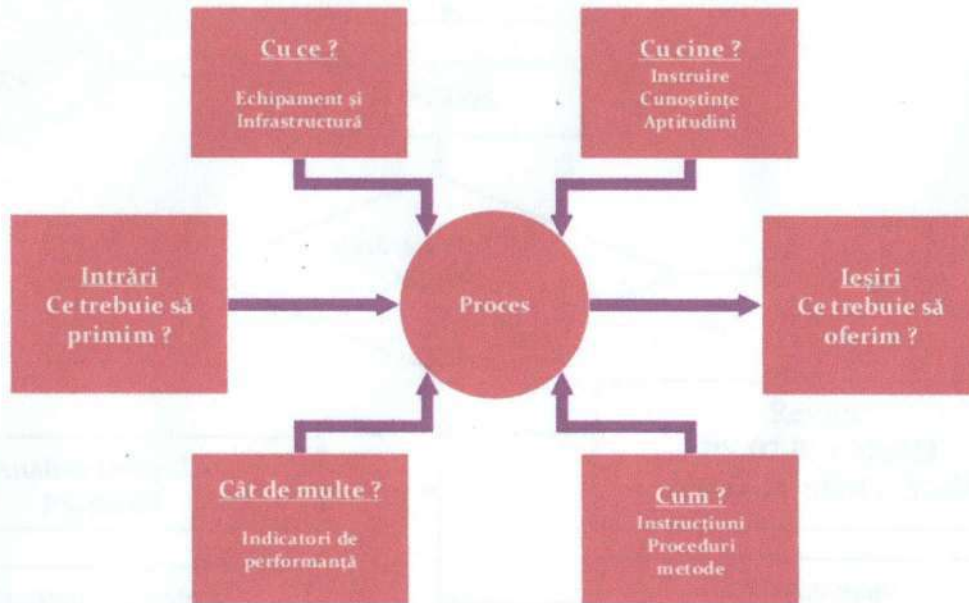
Cu ce ?

Echipament şi Infrastructură

Cu cine ?

Instruire
Cunoştinţe
Aptitudini

Intrări
Ce trebuie să primim ?

Proces

Ieşiri
Ce trebuie să oferim ?

Cât de multe ?

Indicatori de performanţă

Cum ?

Instrucţiuni
Proceduri
metode